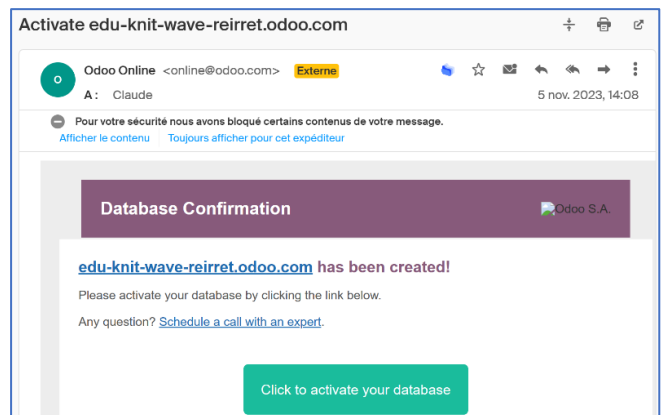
Activate edu-knit-wave-reirret.odoo.com

O

Odoo Online <online@odoo.com> Externe

A : Claude

5 nov. 2023, 14:08

Pour votre sécurité nous avons bloqué certains contenus de votre message.

Afficher le contenu | Toujours afficher pour cet expéditeur

Database Confirmation

Odoo S.A.

edu-knit-wave-reirret.odoo.com has been created!

Please activate your database by clicking the link below.

Any question? Schedule a call with an expert.

Click to activate your database